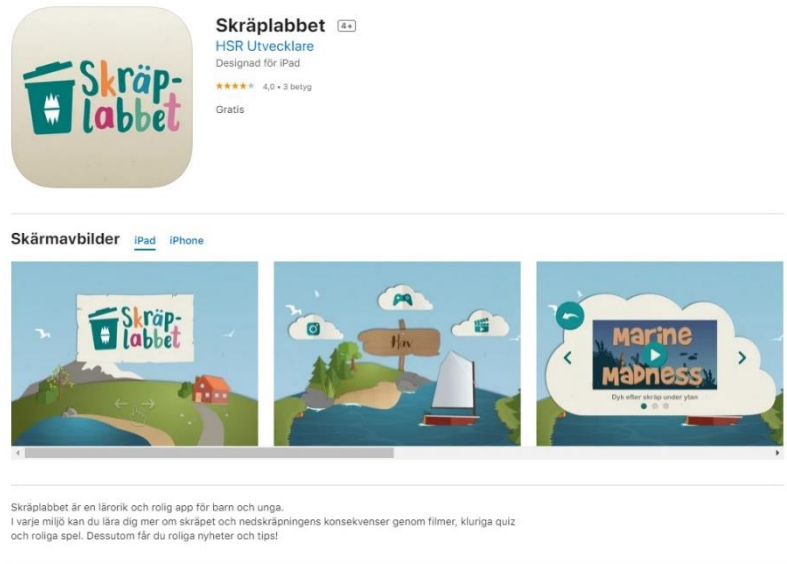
Skräp-labbet

Skräplabbet 4+
HSR Utvecklare
Designad för iPad
★★★★★ 4,0 • 3 betyg
Gratis

Skärmavbilder iPad iPhone

Skräp-labbet

#hav

Marine Madness
Dyk efter skräp under ytan

Skräplabbet är en lärorik och rolig app för barn och unga.
I varje miljö kan du lära dig mer om skräpet och nedskräpningens konsekvenser genom filmer, kluriga quiz och roliga spel. Dessutom får du roliga nyheter och tips!